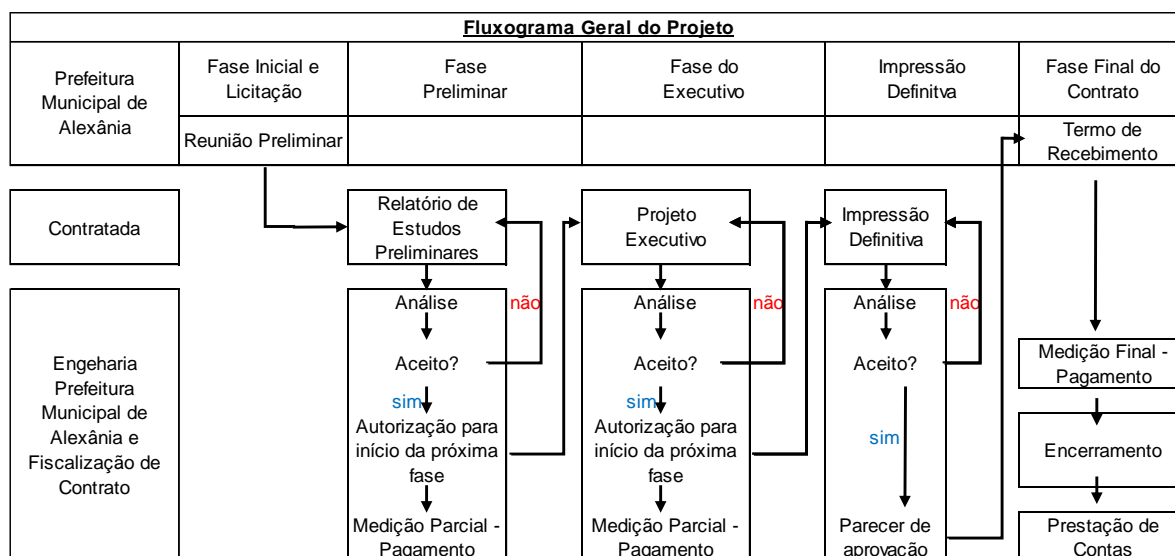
Fluxograma Geral do Projeto

Prefeitura Municipal de Alexânia

Fase Inicial e Licitação

Reunião Preliminar

Fase Preliminar

Fase do Executivo

Impressão Definitva

Fase Final do Contrato

Termo de Recebimento

Contratada

Relatório de Estudos Preliminares

Projeto Executivo

Impressão Definitiva

Engeharia Prefeitura Municipal de Alexânia e Fiscalização de Contrato

Análise

não

Aceito?

sim

Autorização para início da próxima fase

Medição Parcial - Pagamento

Análise

não

Aceito?

sim

Autorização para início da próxima fase

Medição Parcial - Pagamento

Análise

não

Aceito?

sim

Parecer de aprovação

Medição Final - Pagamento

Encerramento

Prestação de Contas